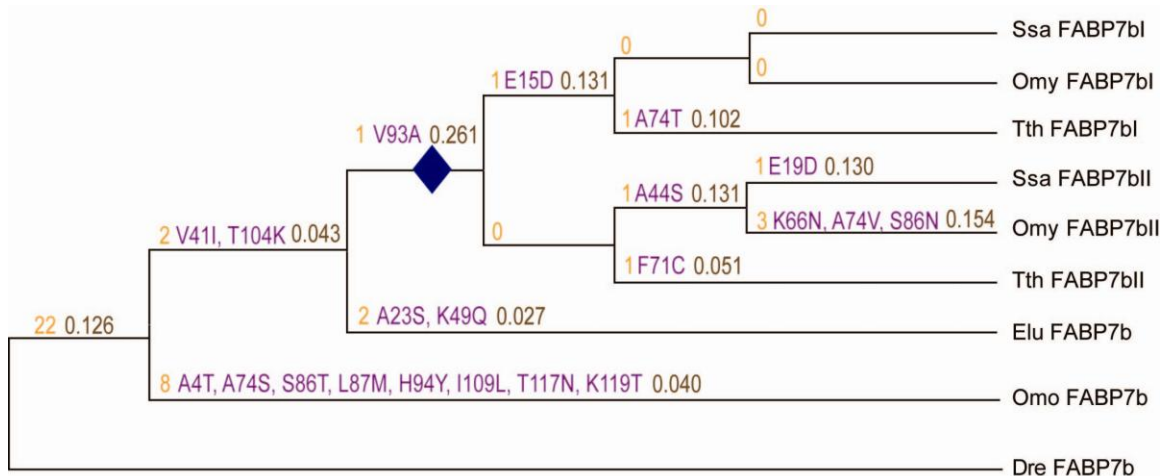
0
0
Ssa FABP7bI
Omy FABP7bI
1 E15D 0.131
0
1 A74T 0.102
Tth FABP7bI
1 V93A 0.261
1 E19D 0.130
Ssa FABP7bII
1 A44S 0.131
3 K66N, A74V, S86N 0.154
Omy FABP7bII
2 V41I, T104K 0.043
0
1 F71C 0.051
Tth FABP7bII
22 0.126
2 A23S, K49Q 0.027
Elu FABP7b
8 A4T, A74S, S86T, L87M, H94Y, I109L, T117N, K119T 0.040
Omo FABP7b
Dre FABP7b